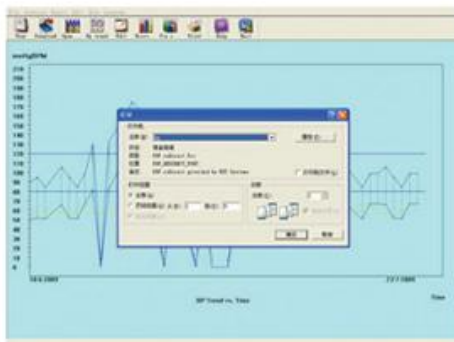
New Download Open Pause Print Plot Wizard Help Exit

mmHg/BPM

210
200
190
180
170
160
150
140
130
120
110
100
90
80
70
60
50
40
30
20
10
0

打印

打印机
名称(N): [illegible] 属性(P)
状态: 准备就绪
类型: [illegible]
位置: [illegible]
备注: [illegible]
打印到文件(L)

打印范围
全部(A)
页码范围(G) 从(F): 1 到(T): 1
选定范围(S)

份数
份数(C): 1
逐份打印(O)

确定 取消

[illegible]

Time

BP Trend vs. Time